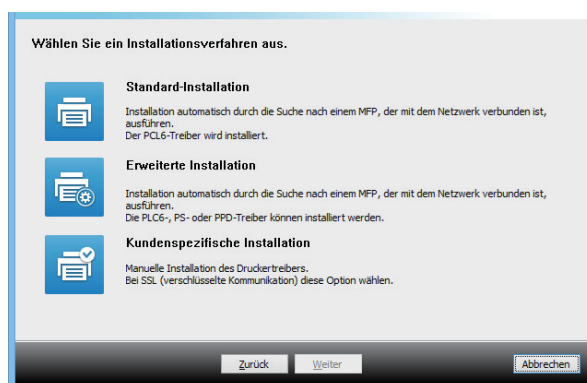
Wählen Sie ein Installationsverfahren aus.

Standard-Installation

Installation automatisch durch die Suche nach einem MFP, der mit dem Netzwerk verbunden ist, ausführen.
Der PCL6-Treiber wird installiert.

Erweiterte Installation

Installation automatisch durch die Suche nach einem MFP, der mit dem Netzwerk verbunden ist, ausführen.
Die PLC6-, PS- oder PPD-Treiber können installiert werden.

Kundenspezifische Installation

Manuelle Installation des Druckertreibers.
Bei SSL (verschlüsselte Kommunikation) diese Option wählen.

Zurück Weiter Abbrechen